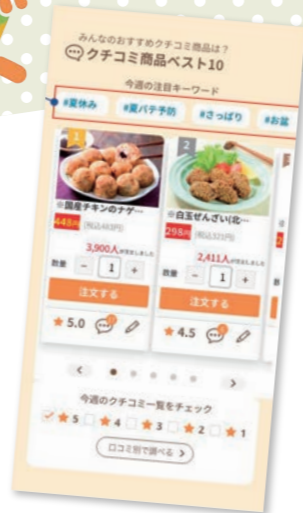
みんなのおすすめクチコミ商品は？
クチコミ商品ベスト10

今週の注目キーワード
#夏休み #夏バテ予防 #さっぱり #お盆

1
※国産チキンのナゲ…
443円 (税込443円)
3,900人が注文しました
数量 − 1 +
注文する
★5.0

2
※白玉ぜんざい(北…
298円 (税込321円)
2,411人が注文しました
数量 − 1 +
注文する
★4.5

<  >

今週のクチコミ一覧をチェック
★5 ★4 ★3 ★2 ★1
口コミ別で調べる >